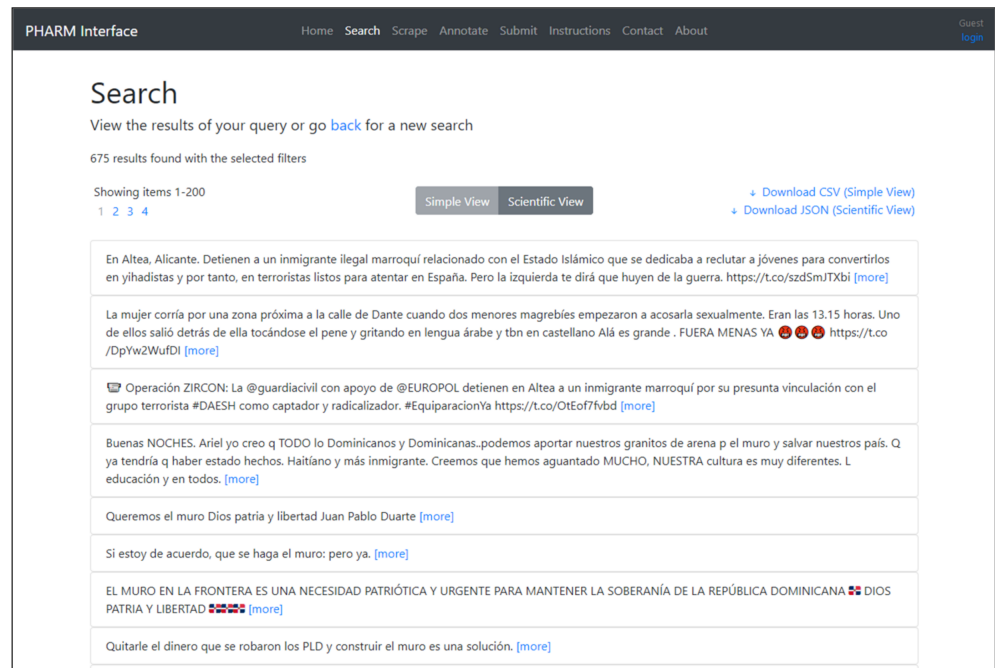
PHARM Interface

Home Search Scrape Annotate Submit Instructions Contact About

Guest
login

Search

View the results of your query or go back for a new search

675 results found with the selected filters

Showing items 1-200
1 2 3 4

Simple View Scientific View

↓ Download CSV (Simple View)
↓ Download JSON (Scientific View)

En Altea, Alicante. Detienen a un inmigrante ilegal marroquí relacionado con el Estado Islámico que se dedicaba a reclutar a jóvenes para convertirlos en yihadistas y por tanto, en terroristas listos para atentar en España. Pero la izquierda te dirá que huyen de la guerra. https://t.co/szdSmJTXbi [more]

La mujer corría por una zona próxima a la calle de Dante cuando dos menores magrebíes empezaron a acosarla sexualmente. Eran las 13.15 horas. Uno de ellos salió detrás de ella tocándose el pene y gritando en lengua árabe y tbn en castellano Alá es grande . FUERA MENAS YA 😡😡😡 https://t.co/DpYw2WufDI [more]

🚨 Operación ZIRCON: La @guardiacivil con apoyo de @EUROPOL detienen en Altea a un inmigrante marroquí por su presunta vinculación con el grupo terrorista #DAESH como captador y radicalizador. #EquiparacionYa https://t.co/OtEof7fvbd [more]

Buenas NOCHES. Ariel yo creo q TODO lo Dominicanos y Dominicanas..podemos aportar nuestros granitos de arena p el muro y salvar nuestros país. Q ya tendría q haber estado hechos. Haitíano y más inmigrante. Creemos que hemos aguantado MUCHO, NUESTRA cultura es muy diferentes. L educación y en todos. [more]

Queremos el muro Dios patria y libertad Juan Pablo Duarte [more]

Si estoy de acuerdo, que se haga el muro: pero ya. [more]

EL MURO EN LA FRONTERA ES UNA NECESIDAD PATRIÓTICA Y URGENTE PARA MANTENER LA SOBERANÍA DE LA REPÚBLICA DOMINICANA 🇩🇴 DIOS PATRIA Y LIBERTAD 🇩🇴🇩🇴🇩🇴 [more]

Quitarle el dinero que se robaron los PLD y construir el muro es una solución. [more]